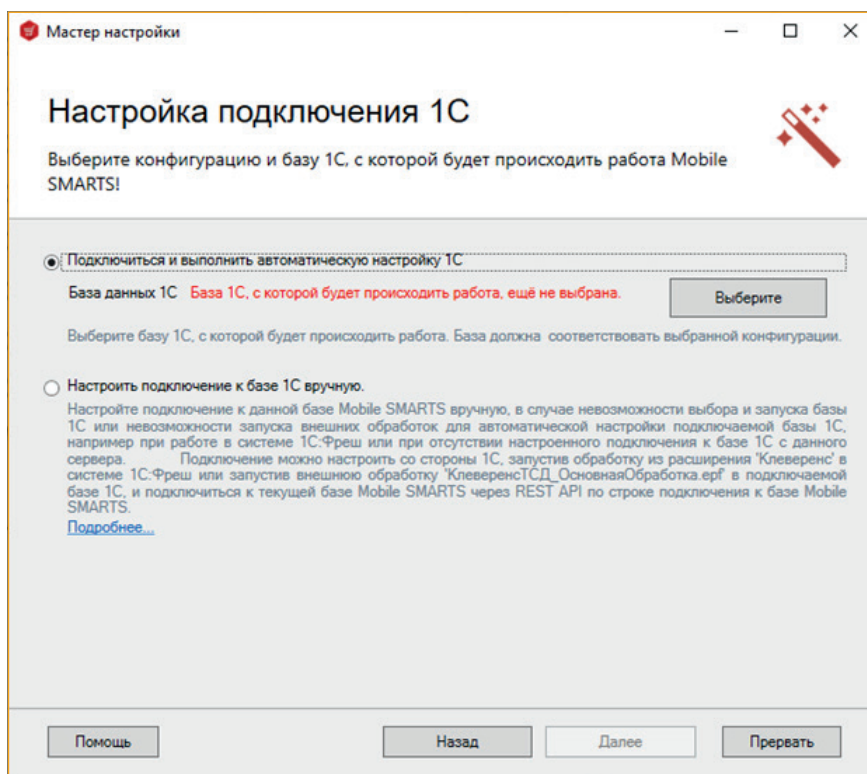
Мастер настройки

Настройка подключения 1С

Выберите конфигурацию и базу 1С, с которой будет происходить работа Mobile SMARTS!

Подключиться и выполнить автоматическую настройку 1С

База данных 1С База 1С, с которой будет происходить работа, ещё не выбрана.

Выберите

Выберите базу 1С, с которой будет происходить работа. База должна соответствовать выбранной конфигурации.

Настроить подключение к базе 1С вручную.

Настройте подключение к данной базе Mobile SMARTS вручную, в случае невозможности выбора и запуска базы 1С или невозможности запуска внешних обработок для автоматической настройки подключаемой базы 1С, например при работе в системе 1С:Фреш или при отсутствии настроенного подключения к базе 1С с данного сервера. Подключение можно настроить со стороны 1С, запустив обработку из расширения 'Клеверенс' в системе 1С:Фреш или запустив внешнюю обработку 'КлеверенсТСД_ОсновнаяОбработка.epf' в подключаемой базе 1С, и подключиться к текущей базе Mobile SMARTS через REST API по строке подключения к базе Mobile SMARTS.

Подробнее...

Помощь

Назад

Далее

Прервать